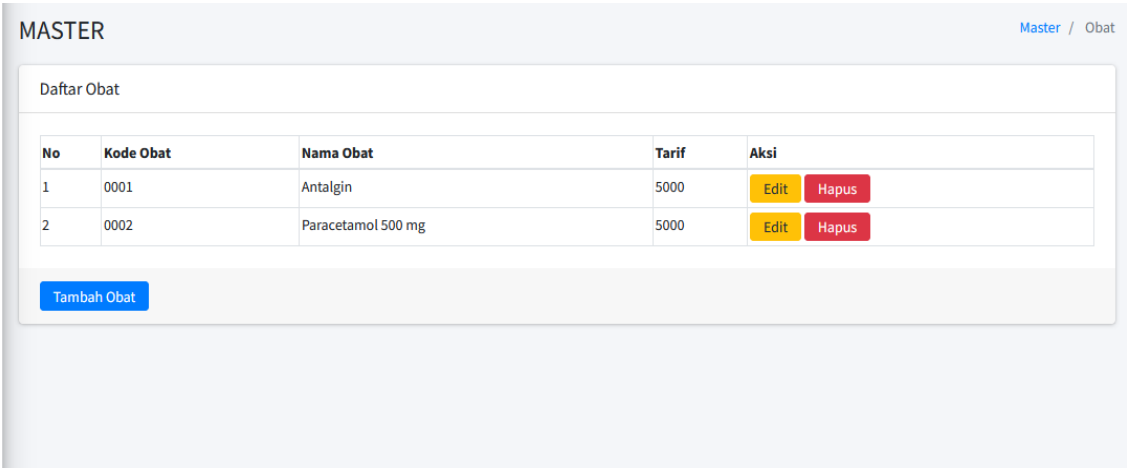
MASTER

Master / Obat

Daftar Obat

| No | Kode Obat | Nama Obat | Tarif | Aksi |
|---|---|---|---|---|
| 1 | 0001 | Antalgin | 5000 | Edit Hapus |
| 2 | 0002 | Paracetamol 500 mg | 5000 | Edit Hapus |

Tambah Obat